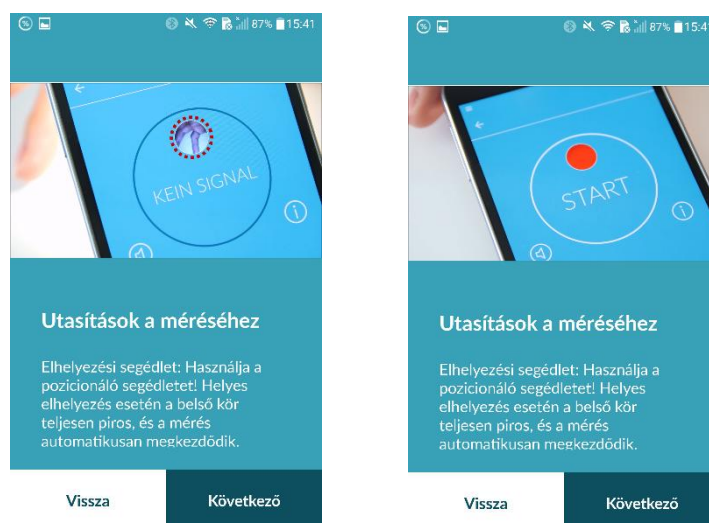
87% 15:41

KEIN SIGNAL

Utasítások a méréséhez

Elhelyezési segédlet: Használja a pozicionáló segédletet! Helyes elhelyezés esetén a belső kör teljesen piros, és a mérés automatikusan megkezdődik.

Vissza

Következő

87% 15:4

START

Utasítások a méréséhez

Elhelyezési segédlet: Használja a pozicionáló segédletet! Helyes elhelyezés esetén a belső kör teljesen piros, és a mérés automatikusan megkezdődik.

Vissza

Következő